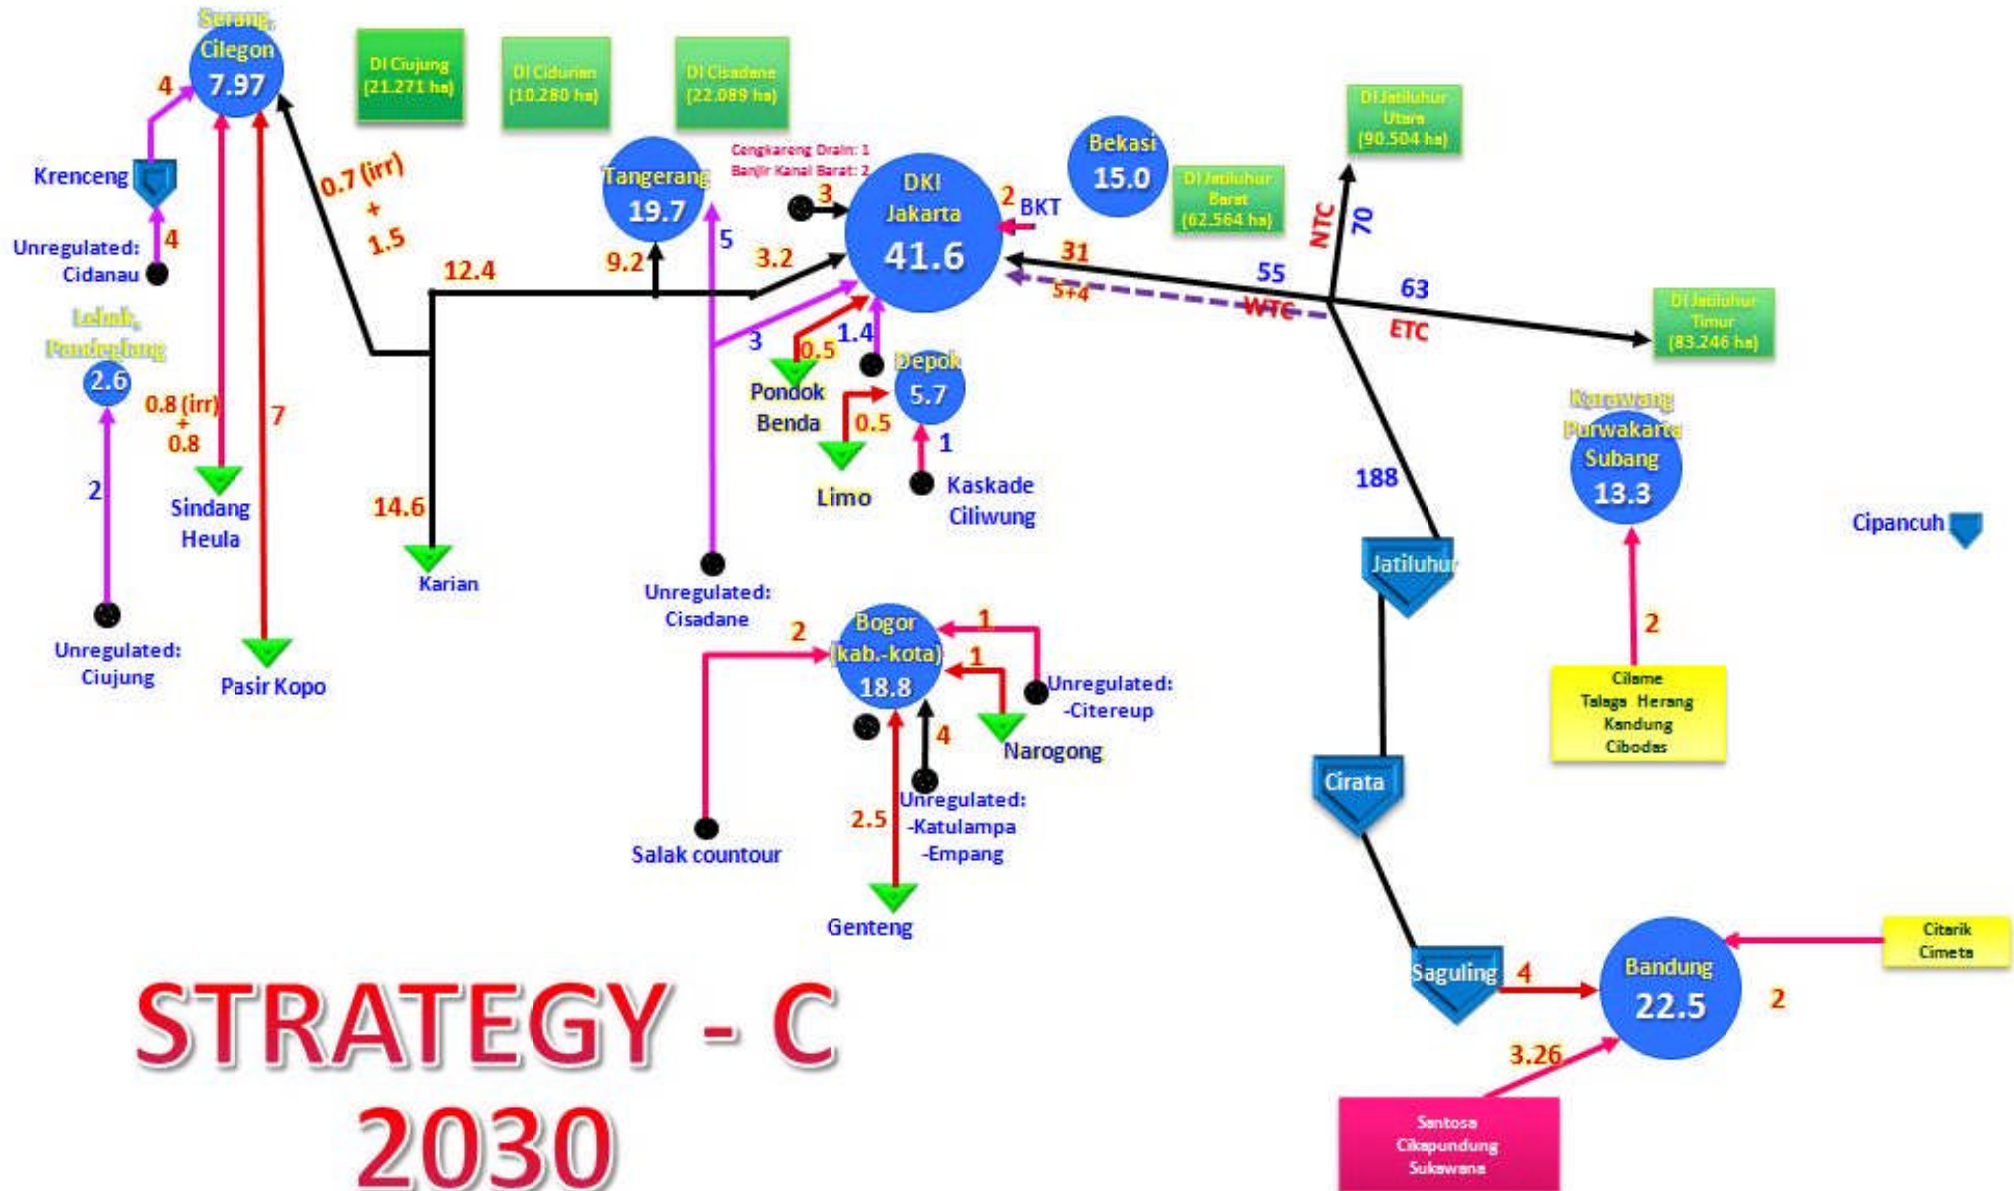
Serang, Cilegon 7.97

DI Ciujung (21.271 ha)

DI Cidurian (10.280 ha)

DI Cisadane (22.089 ha)

4

Krenceng

4

Unregulated: Cidanau

0.7 (irr) + 1.5

Tangerang 19.7

Cengkareng Drain: 1
Banjir Kanal Barat: 2

3

DKI Jakarta 41.6

2 BKT

Bekasi 15.0

DI Jatiluhur Barat (62.564 ha)

DI Jatiluhur Utara (90.504 ha)

NTC

70

31

55

5+4

WTC

63

ETC

DI Jatiluhur Timur (83.246 ha)

12.4

9.2

5

3.2

Lebak, Pandeglang 2.6

0.8 (irr) + 0.8

7

3

0.5

1.4

Pondok Benda

Depok 5.7

0.5

Limo

1

Kaskade Ciliwung

2

Sindang Heula

14.6

Karian

Unregulated: Cisadane

188

Jatiluhur

Karawang Purwakarta Subang 13.3

Cipancuh

Unregulated: Ciujung

Pasir Kopo

2

Bogor (kab.-kota) 18.8

1

1

Unregulated: -Citereup

4

Narogong

2

Cilame
Talaga Herang
Kandung
Cibodas

Cirata

Salak countour

2.5

Unregulated: -Katulampa -Empang

Genteng

Saguling

4

Bandung 22.5

2

Citarik
Cimeta

3.26

Santosa
Cikapundung
Sukawana

STRATEGY - C
2030